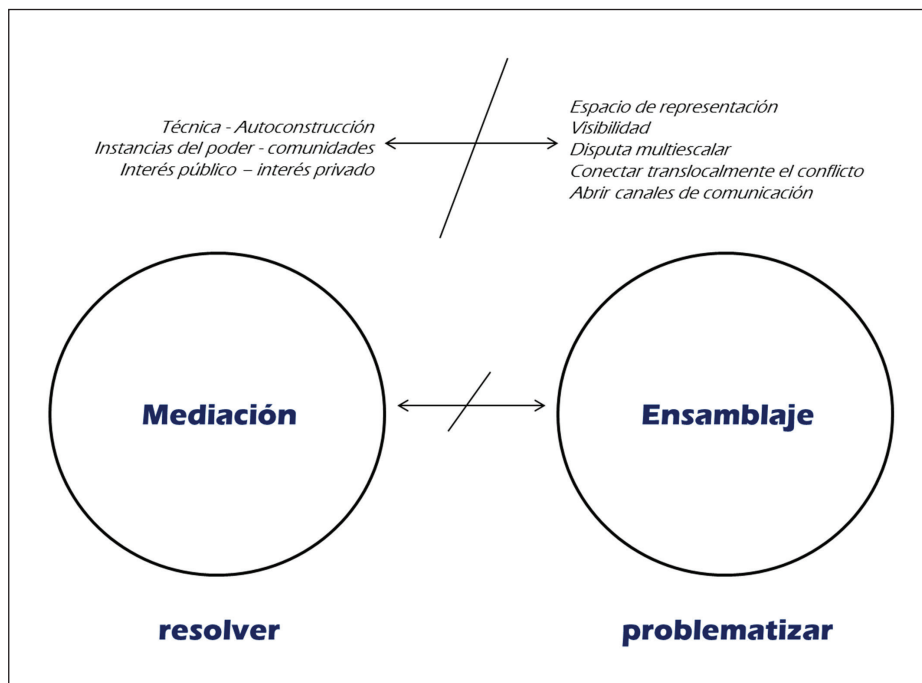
Técnica - Autoconstrucción
Instancias del poder - comunidades
Interés público – interés privado

Espacio de representación
Visibilidad
Disputa multiescalar
Conectar translocalmente el conflicto
Abrir canales de comunicación

Mediación

Ensamblaje

resolver

problematizar